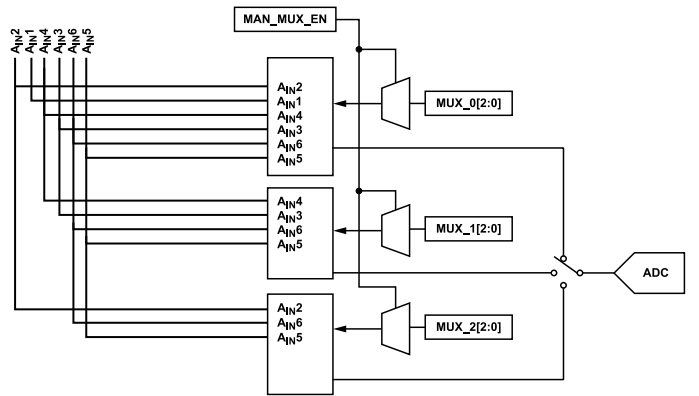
MAN_MUX_EN

$A_{IN}2$
$A_{IN}1$
$A_{IN}4$
$A_{IN}3$
$A_{IN}6$
$A_{IN}5$

$A_{IN}2$
$A_{IN}1$
$A_{IN}4$
$A_{IN}3$
$A_{IN}6$
$A_{IN}5$

MUX_0[2:0]

$A_{IN}4$
$A_{IN}3$
$A_{IN}6$
$A_{IN}5$

MUX_1[2:0]

ADC

$A_{IN}2$
$A_{IN}6$
$A_{IN}5$

MUX_2[2:0]